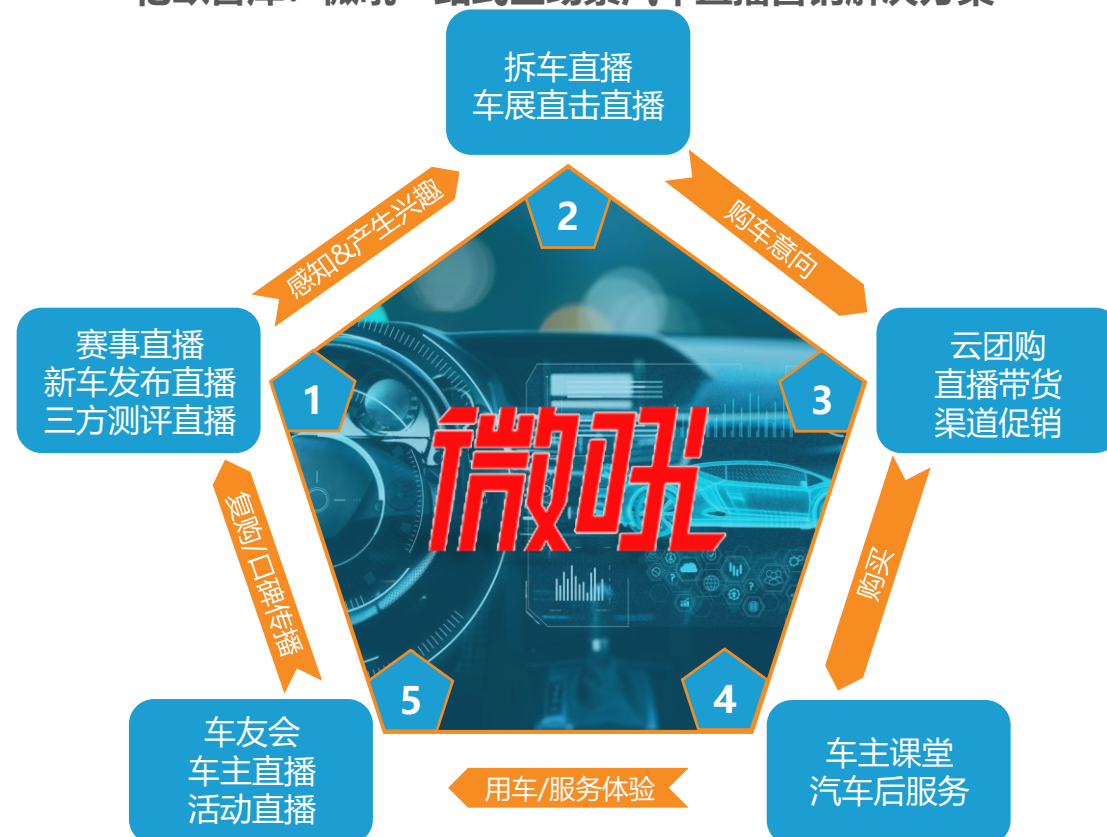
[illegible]

拆车直播
车展直击直播

2

购车意向

感知&产生兴趣

赛事直播
新车发布直播
三方测评直播

1

微吼

云团购
直播带货
渠道促销

3

购买

复购/口碑传播

5

4

车友会
车主直播
活动直播

用车/服务体验

车主课堂
汽车后服务